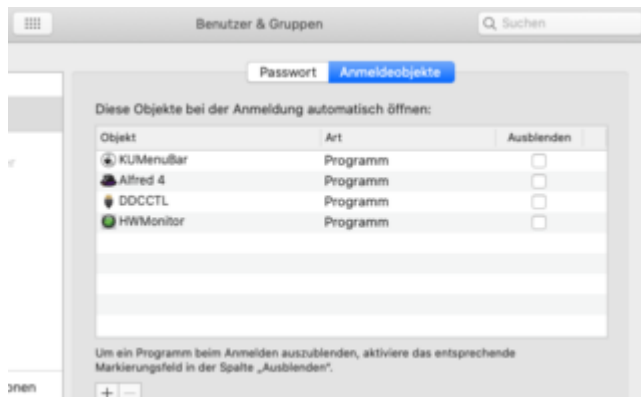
Benutzer & Gruppen

Suchen

Passwort | Anmeldeobjekte

Diese Objekte bei der Anmeldung automatisch öffnen:

| Objekt | Art | Ausblenden |
|---|---|---|
| KUMenuBar | Programm | |
| Alfred 4 | Programm | |
| DDCCTL | Programm | |
| HWMonitor | Programm | |

Um ein Programm beim Anmelden auszublenden, aktiviere das entsprechende Markierungsfeld in der Spalte „Ausblenden".

+ −

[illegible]r

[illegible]onen